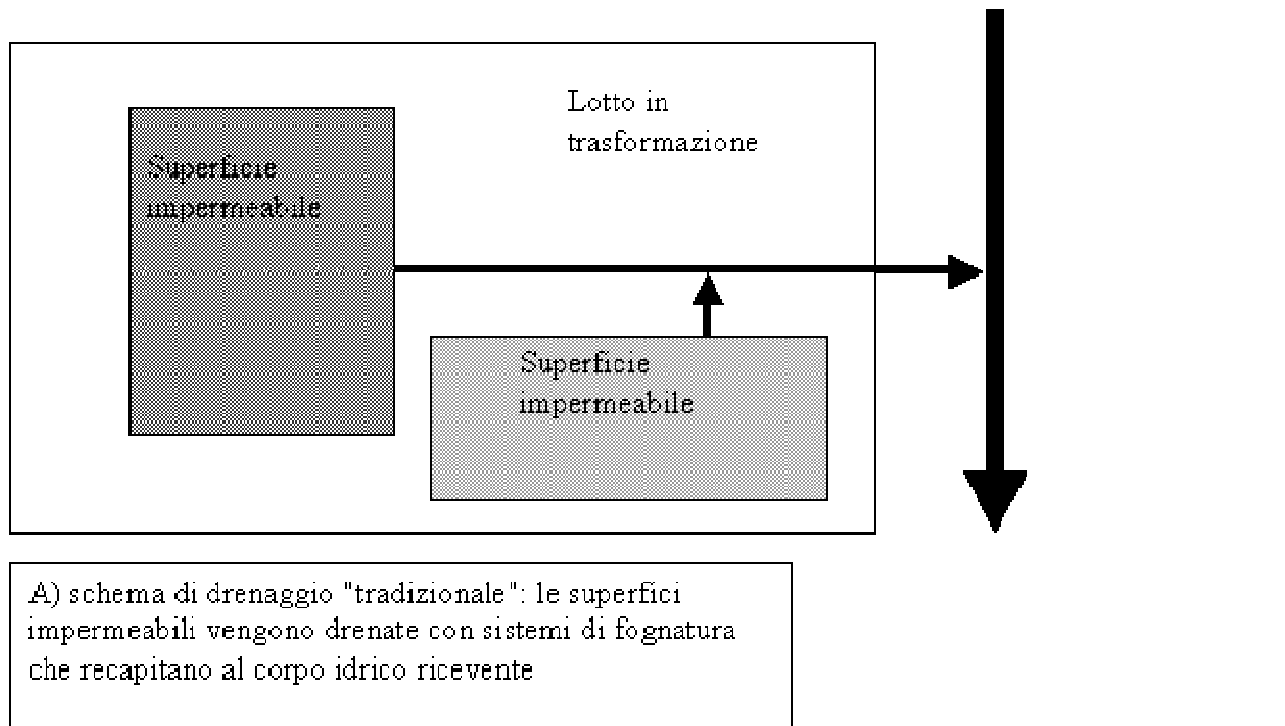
Lotto in trasformazione

Superficie impermeabile

Superficie impermeabile

A) schema di drenaggio "tradizionale": le superfici impermeabili vengono drenate con sistemi di fognatura che recapitano al corpo idrico ricevente